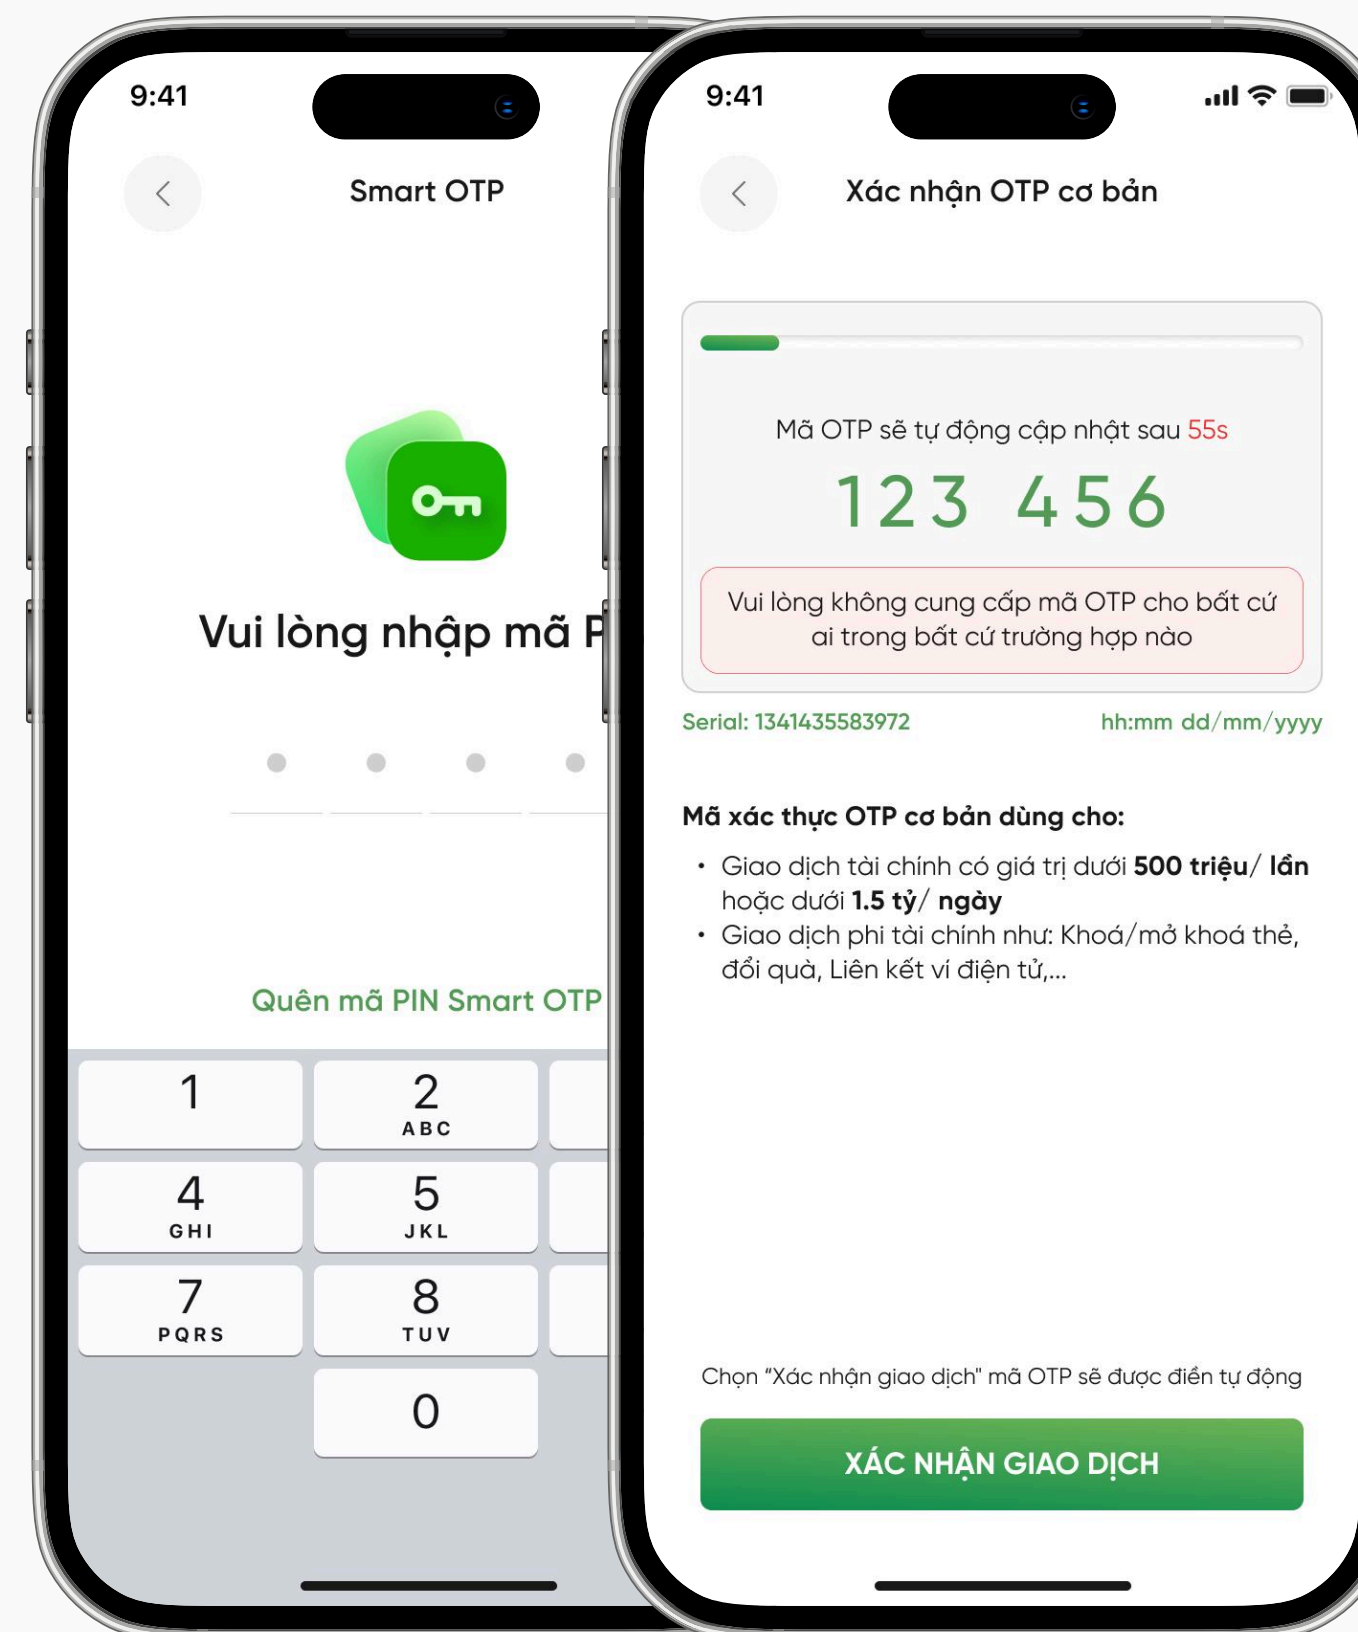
9:41

Smart OTP

Vui lòng nhập mã P

Quên mã PIN Smart OTP

1
2 ABC
4 GHI
5 JKL
7 PQRS
8 TUV
0

9:41

Xác nhận OTP cơ bản

Mã OTP sẽ tự động cập nhật sau 55s

123 456

Vui lòng không cung cấp mã OTP cho bất cứ ai trong bất cứ trường hợp nào

Serial: 1341435583972

hh:mm dd/mm/yyyy

Mã xác thực OTP cơ bản dùng cho:

• Giao dịch tài chính có giá trị dưới **500 triệu/ lần** hoặc dưới **1.5 tỷ/ ngày**
• Giao dịch phi tài chính như: Khoá/mở khoá thẻ, đổi quà, Liên kết ví điện tử,...

Chọn "Xác nhận giao dịch" mã OTP sẽ được điền tự động

XÁC NHẬN GIAO DỊCH